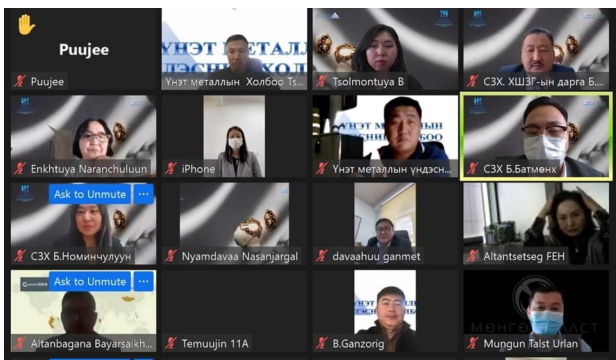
Puujee

Puujee

УНЭТ МЕТАЛЛ
ЭСНИЙ ХОЛ

Үнэт металлын Холбоо Ts...

Tsolmontuya B

СЗХ. ХШЗГ-ын дарга Б...

Enkhtuya Naranchuluun

iPhone

Үнэт металлын үндэсн...

СЗХ Б.Батмөнх

Ask to Unmute

СЗХ Б.Номинчулуун

Nyamdavaa Nasanjargal

davaahuu ganmet

Altantsetseg FEH

Ask to Unmute

Altanbagana Bayarsaikh...

Temuujin 11A

B.Ganzorig

МӨНГӨН ТАЛСТ

Mungun Talst Urlan